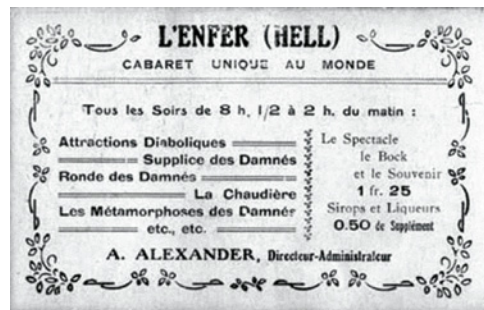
L'ENFER (HELL)
CABARET UNIQUE AU MONDE

Tous les Soirs de 8 h. 1/2 à 2 h. du matin :

Attractions Diaboliques
Supplice des Damnés
Ronde des Damnés
La Chaudière
Les Métamorphoses des Damnér
etc., etc.

Le Spectacle
le Bock
et le Souvenir
1 fr. 25
Sirops et Liqueurs
0.50 de Supplément

A. ALEXANDER, Directeur-Administrateur